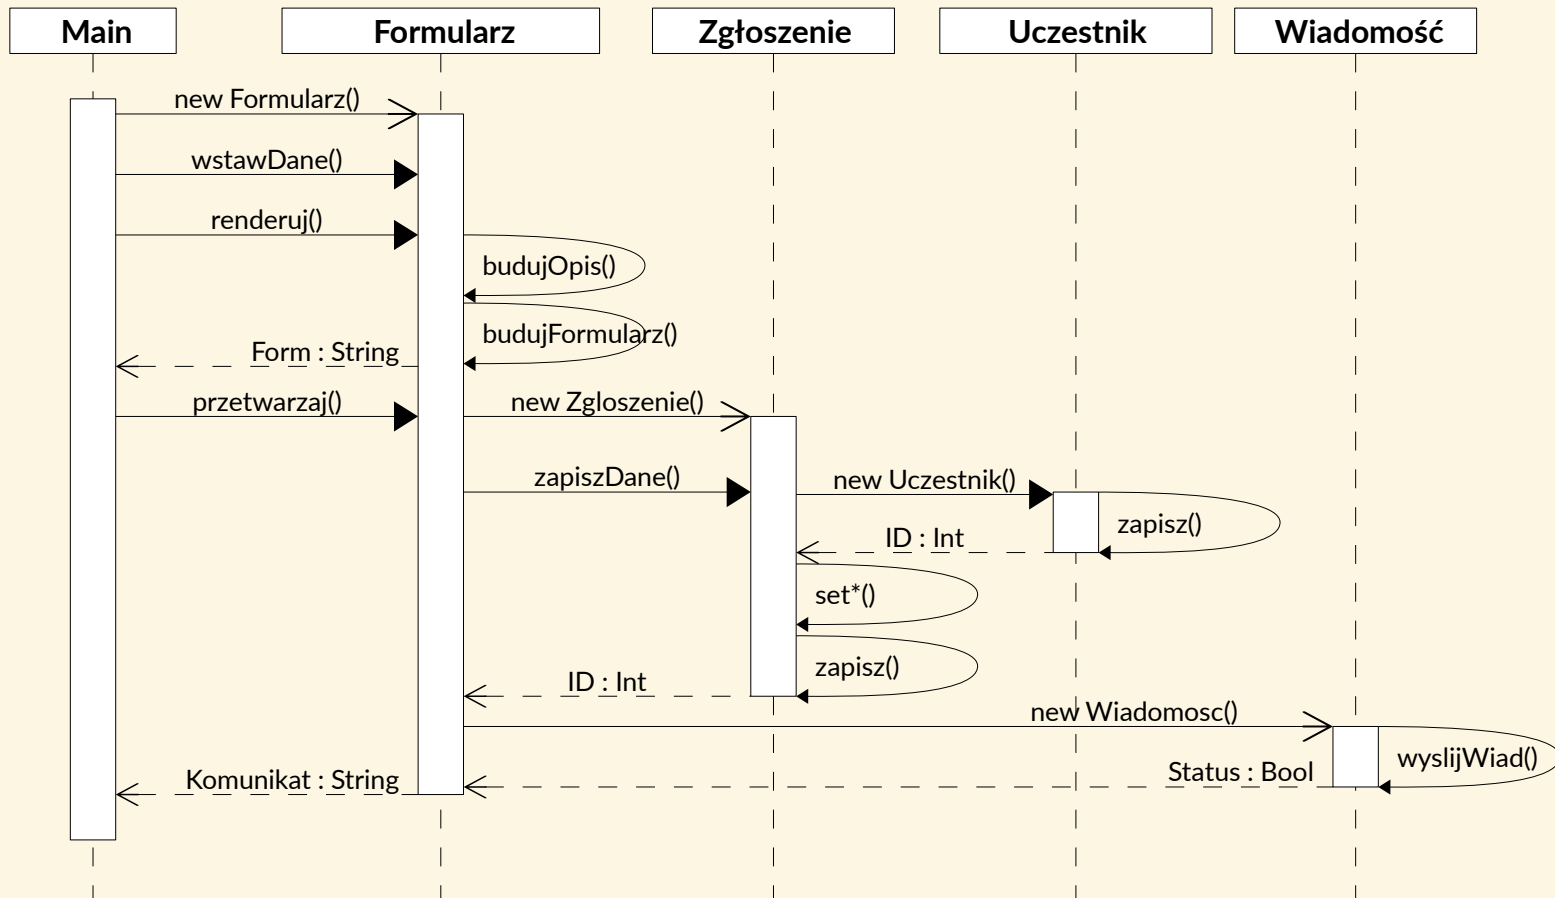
Main
Formularz
Zgłoszenie
Uczestnik
Wiadomość

new Formularz()
wstawDane()
renderuj()
budujOpis()
budujFormularz()
Form : String
przetwarzaj()
new Zgloszenie()
zapiszDane()
new Uczestnik()
zapisz()
ID : Int
set*()
zapisz()
ID : Int
new Wiadomosc()
wyslijWiad()
Status : Bool
Komunikat : String